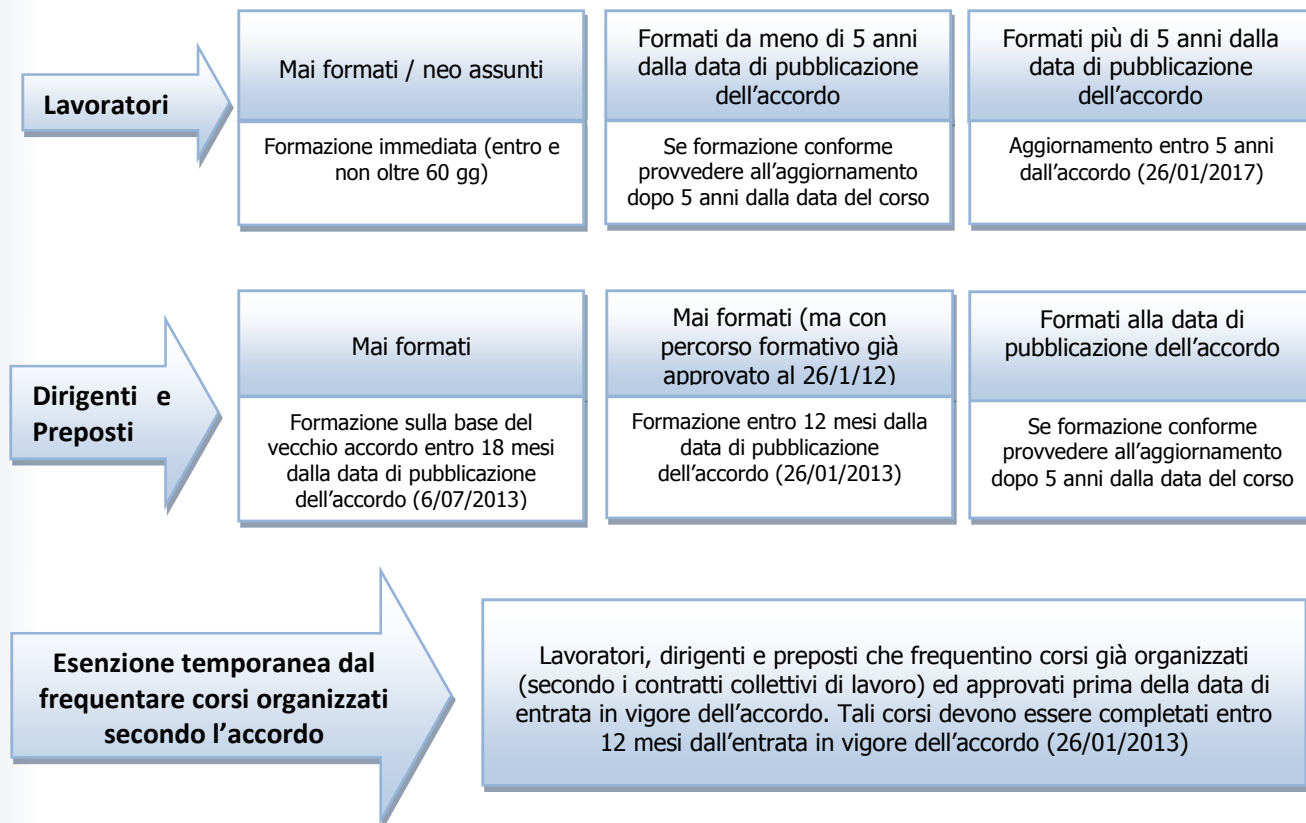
Lavoratori

Mai formati / neo assunti

Formazione immediata (entro e non oltre 60 gg)

Formati da meno di 5 anni dalla data di pubblicazione dell'accordo

Se formazione conforme provvedere all'aggiornamento dopo 5 anni dalla data del corso

Formati più di 5 anni dalla data di pubblicazione dell'accordo

Aggiornamento entro 5 anni dall'accordo (26/01/2017)

Dirigenti e Preposti

Mai formati

Formazione sulla base del vecchio accordo entro 18 mesi dalla data di pubblicazione dell'accordo (6/07/2013)

Mai formati (ma con percorso formativo già approvato al 26/1/12)

Formazione entro 12 mesi dalla data di pubblicazione dell'accordo (26/01/2013)

Formati alla data di pubblicazione dell'accordo

Se formazione conforme provvedere all'aggiornamento dopo 5 anni dalla data del corso

Esenzione temporanea dal frequentare corsi organizzati secondo l'accordo

Lavoratori, dirigenti e preposti che frequentino corsi già organizzati (secondo i contratti collettivi di lavoro) ed approvati prima della data di entrata in vigore dell'accordo. Tali corsi devono essere completati entro 12 mesi dall'entrata in vigore dell'accordo (26/01/2013)